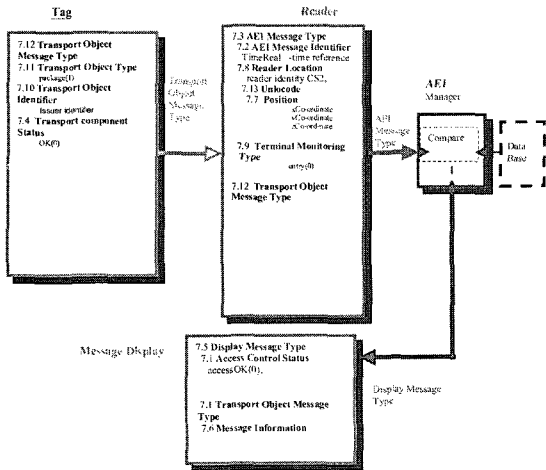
Tag

7.12 Transport Object Message Type
7.11 Transport Object Type
package(1)
7.10 Transport Object Identifier
issuer identifier
7.4 Transport component Status
OK(0)

Transport Object Message Type

Reader

7.3 AEI Message Type
7.2 AEI Message Identifier
TimeReal -time reference
7.8 Reader Location
reader identity CS2,
7.13 Unilocode
7.7 Position
xCoordinate
yCoordinate
zCoordinate

7.9 Terminal Monitoring Type
entry(0)

7.12 Transport Object Message Type

AEI Message Type

AEI
Manager

Compare

Data Base

Message Display

7.5 Display Message Type
7.1 Access Control Status
accessOK(0),

7.1 Transport Object Message Type
7.6 Message Information

Display Message Type